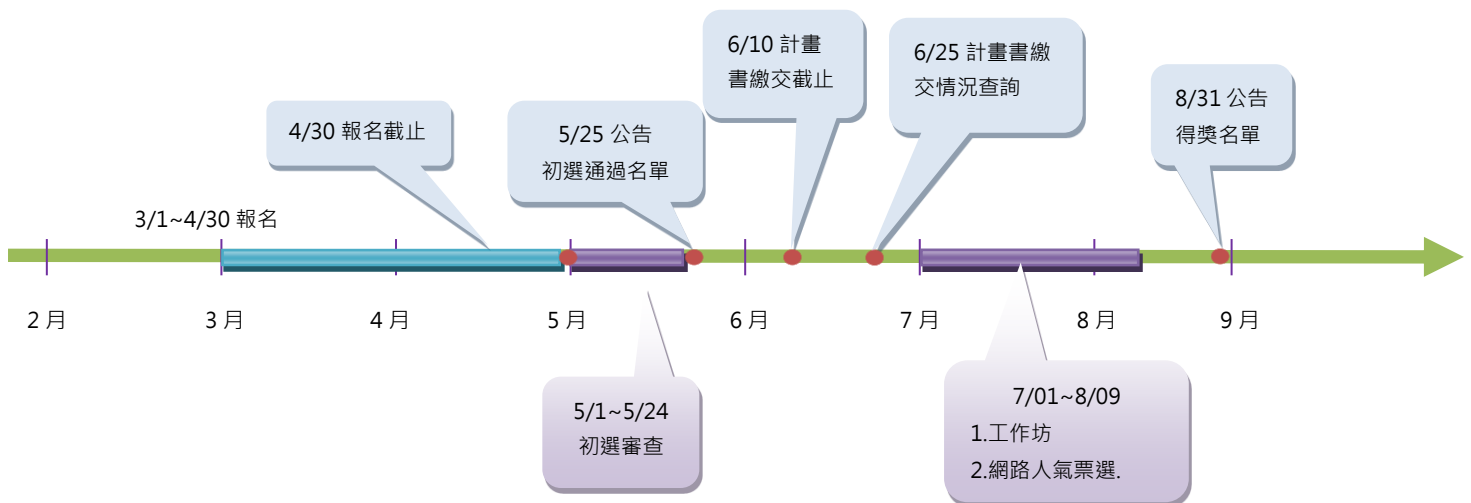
6/10 計畫書繳交截止

6/25 計畫書繳交情況查詢

4/30 報名截止

5/25 公告初選通過名單

8/31 公告得獎名單

3/1~4/30 報名

2 月

3 月

4 月

5 月

6 月

7 月

8 月

9 月

5/1~5/24 初選審查

7/01~8/09
1.工作坊
2.網路人氣票選.